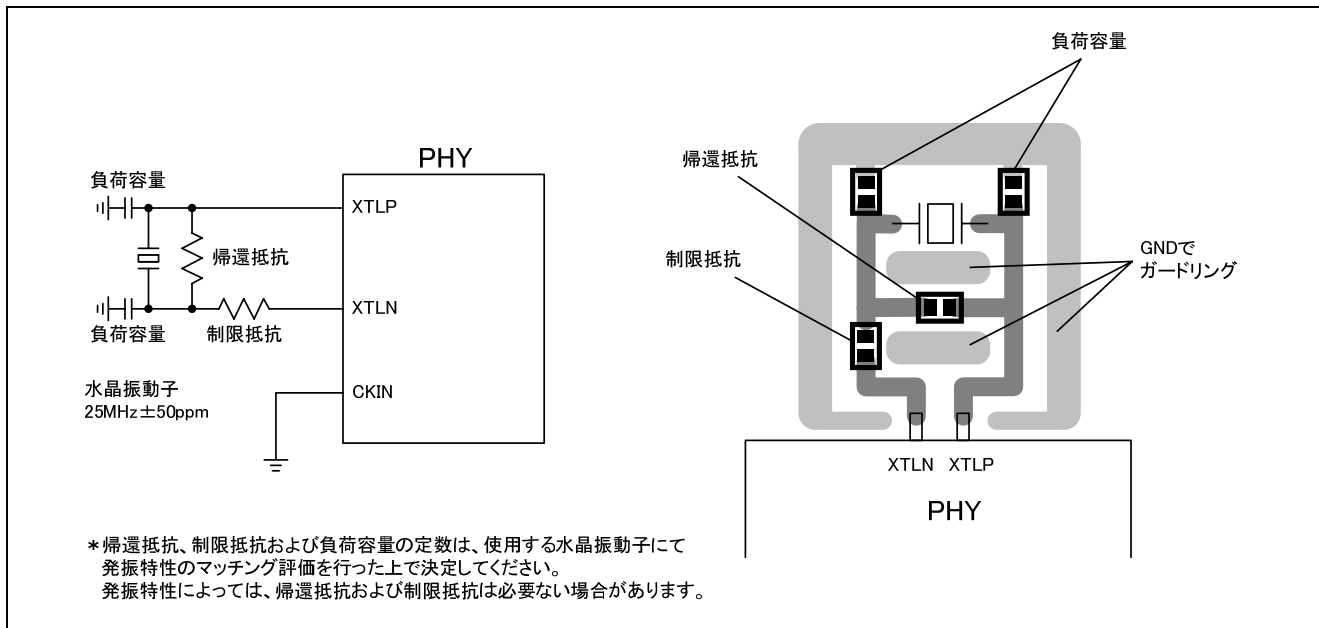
負荷容量

PHY

帰還抵抗

負荷容量

XTLP

帰還抵抗

GNDで
ガードリング

制限抵抗

XTLN

負荷容量

制限抵抗

水晶振動子
25MHz±50ppm

CKIN

XTLN XTLP

PHY

*帰還抵抗、制限抵抗および負荷容量の定数は、使用する水晶振動子にて発振特性のマッチング評価を行った上で決定してください。
発振特性によっては、帰還抵抗および制限抵抗は必要ない場合があります。